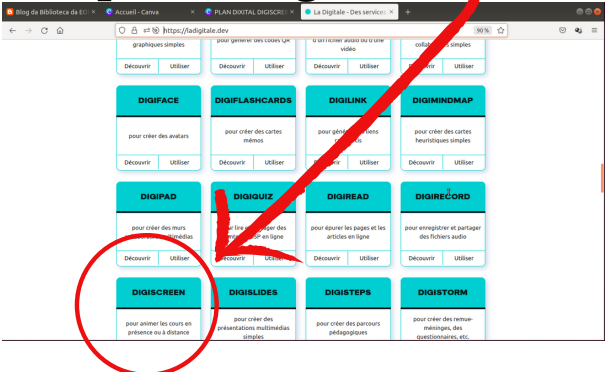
Blog da Biblioteca da ED | Accueil - Canva | PLAN DIXITAL DIGISCRE | La Digitale - Des services

https://ladigitale.dev

90 %

graphiques simples | pour générer des codes QR | d'un fichier audio ou d'une vidéo | collab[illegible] simples

Découvrir | Utiliser | Découvrir | Utiliser | Découvrir | Utiliser | Découvrir | Utiliser

DIGIFACE
pour créer des avatars
Découvrir | Utiliser

DIGIFLASHCARDS
pour créer des cartes mémos
Découvrir | Utiliser

DIGILINK
pour géné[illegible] liens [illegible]
Découvrir | Utiliser

DIGIMINDMAP
pour créer des cartes heuristiques simples
Découvrir | Utiliser

DIGIPAD
pour créer des murs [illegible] ultimédias
Découvrir | Utiliser

DIGIQUIZ
pour lire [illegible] ger des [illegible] P en ligne
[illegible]écouvrir | Utiliser

DIGIREAD
pour épurer les pages et les articles en ligne
Découvrir | Utiliser

DIGIRECORD
pour enregistrer et partager des fichiers audio
Découvrir | Utiliser

DIGISCREEN
pour animer les cours en présence ou à distance

DIGISLIDES
pour créer des présentations multimédias simples

DIGISTEPS
pour créer des parcours pédagogiques

DIGISTORM
pour créer des remue-méninges, des questionnaires, etc.